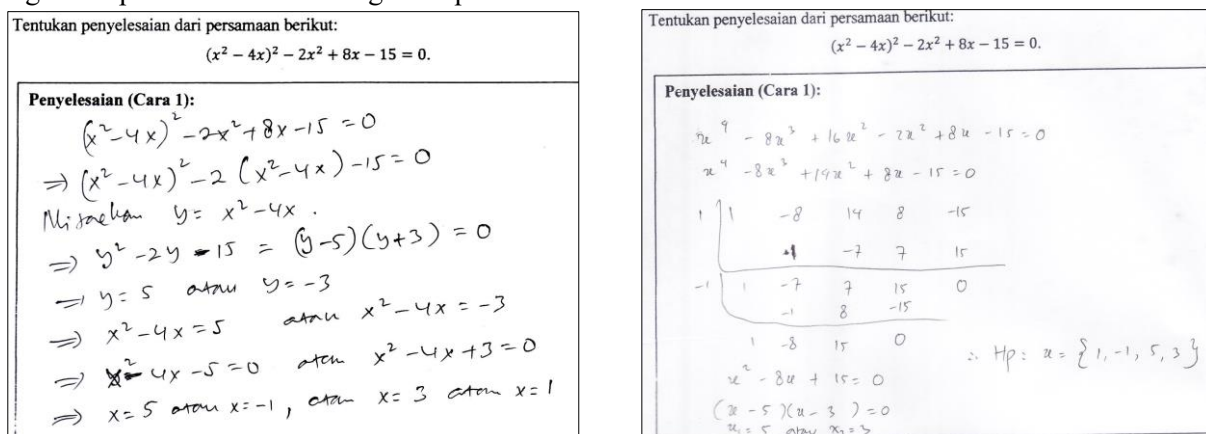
Tentukan penyelesaian dari persamaan berikut:

$(x^2-4x)^2-2x^2+8x-15=0.$

Penyelesaian (Cara 1):

$(x^2-4x)^2-2x^2+8x-15=0$

$\Rightarrow (x^2-4x)^2-2(x^2-4x)-15=0$

Misalkan $y=x^2-4x$.

$\Rightarrow y^2-2y-15=(y-5)(y+3)=0$

$\Rightarrow y=5$ atau $y=-3$

$\Rightarrow x^2-4x=5$ atau $x^2-4x=-3$

$\Rightarrow x^2-4x-5=0$ atau $x^2-4x+3=0$

$\Rightarrow x=5$ atau $x=-1$, atau $x=3$ atau $x=1$

Tentukan penyelesaian dari persamaan berikut:

$(x^2-4x)^2-2x^2+8x-15=0.$

Penyelesaian (Cara 1):

$x^4-8x^3+16x^2-2x^2+8x-15=0$

$x^4-8x^3+14x^2+8x-15=0$

| | | | | | |
|---|---|---|---|---|---|
| 1 | 1 | -8 | 14 | 8 | -15 |
| | | 1 | -7 | 7 | 15 |
| -1 | 1 | -7 | 7 | 15 | 0 |
| | | -1 | 8 | -15 | |
| | 1 | -8 | 15 | 0 | |

$\therefore$ Hp: $x=\{1,-1,5,3\}$

$x^2-8x+15=0$

$(x-5)(x-3)=0$

$x_1=5$ atau $x_2=3$